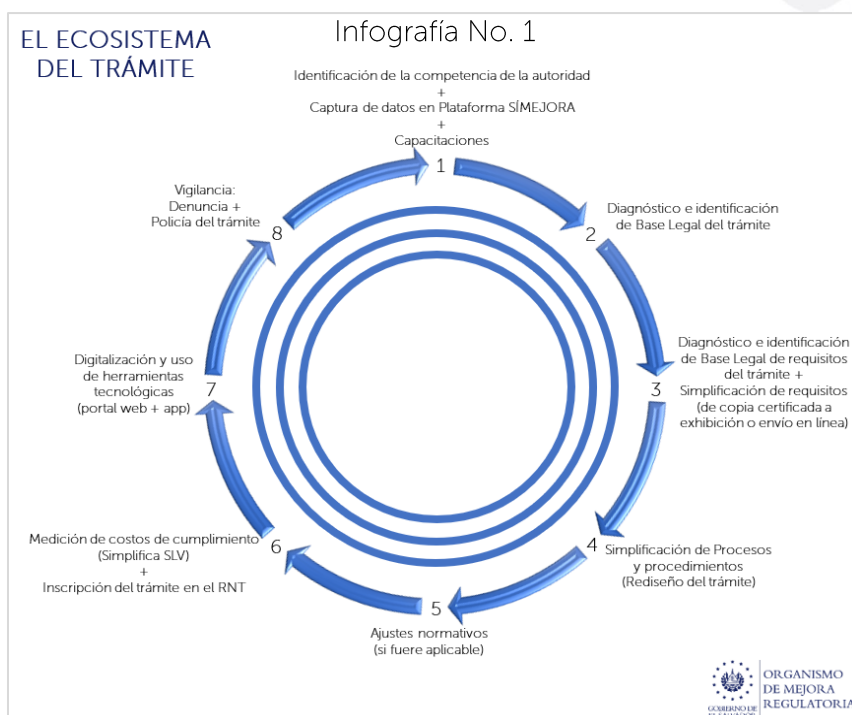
EL ECOSISTEMA DEL TRÁMITE

Infografía No. 1

Identificación de la competencia de la autoridad
+
Captura de datos en Plataforma SÍMEJORA
+
Capacitaciones

1

Diagnóstico e identificación de Base Legal del trámite

2

Diagnóstico e identificación de Base Legal de requisitos del trámite + Simplificación de requisitos (de copia certificada a exhibición o envío en línea)

3

4

Simplificación de Procesos y procedimientos (Rediseño del trámite)

5

Ajustes normativos (si fuere aplicable)

6

Medición de costos de cumplimiento (Simplifica SLV)
+
Inscripción del trámite en el RNT

7

Digitalización y uso de herramientas tecnológicas (portal web + app)

8

Vigilancia: Denuncia + Policía del trámite

GOBIERNO DE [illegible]

ORGANISMO DE MEJORA REGULATORIA